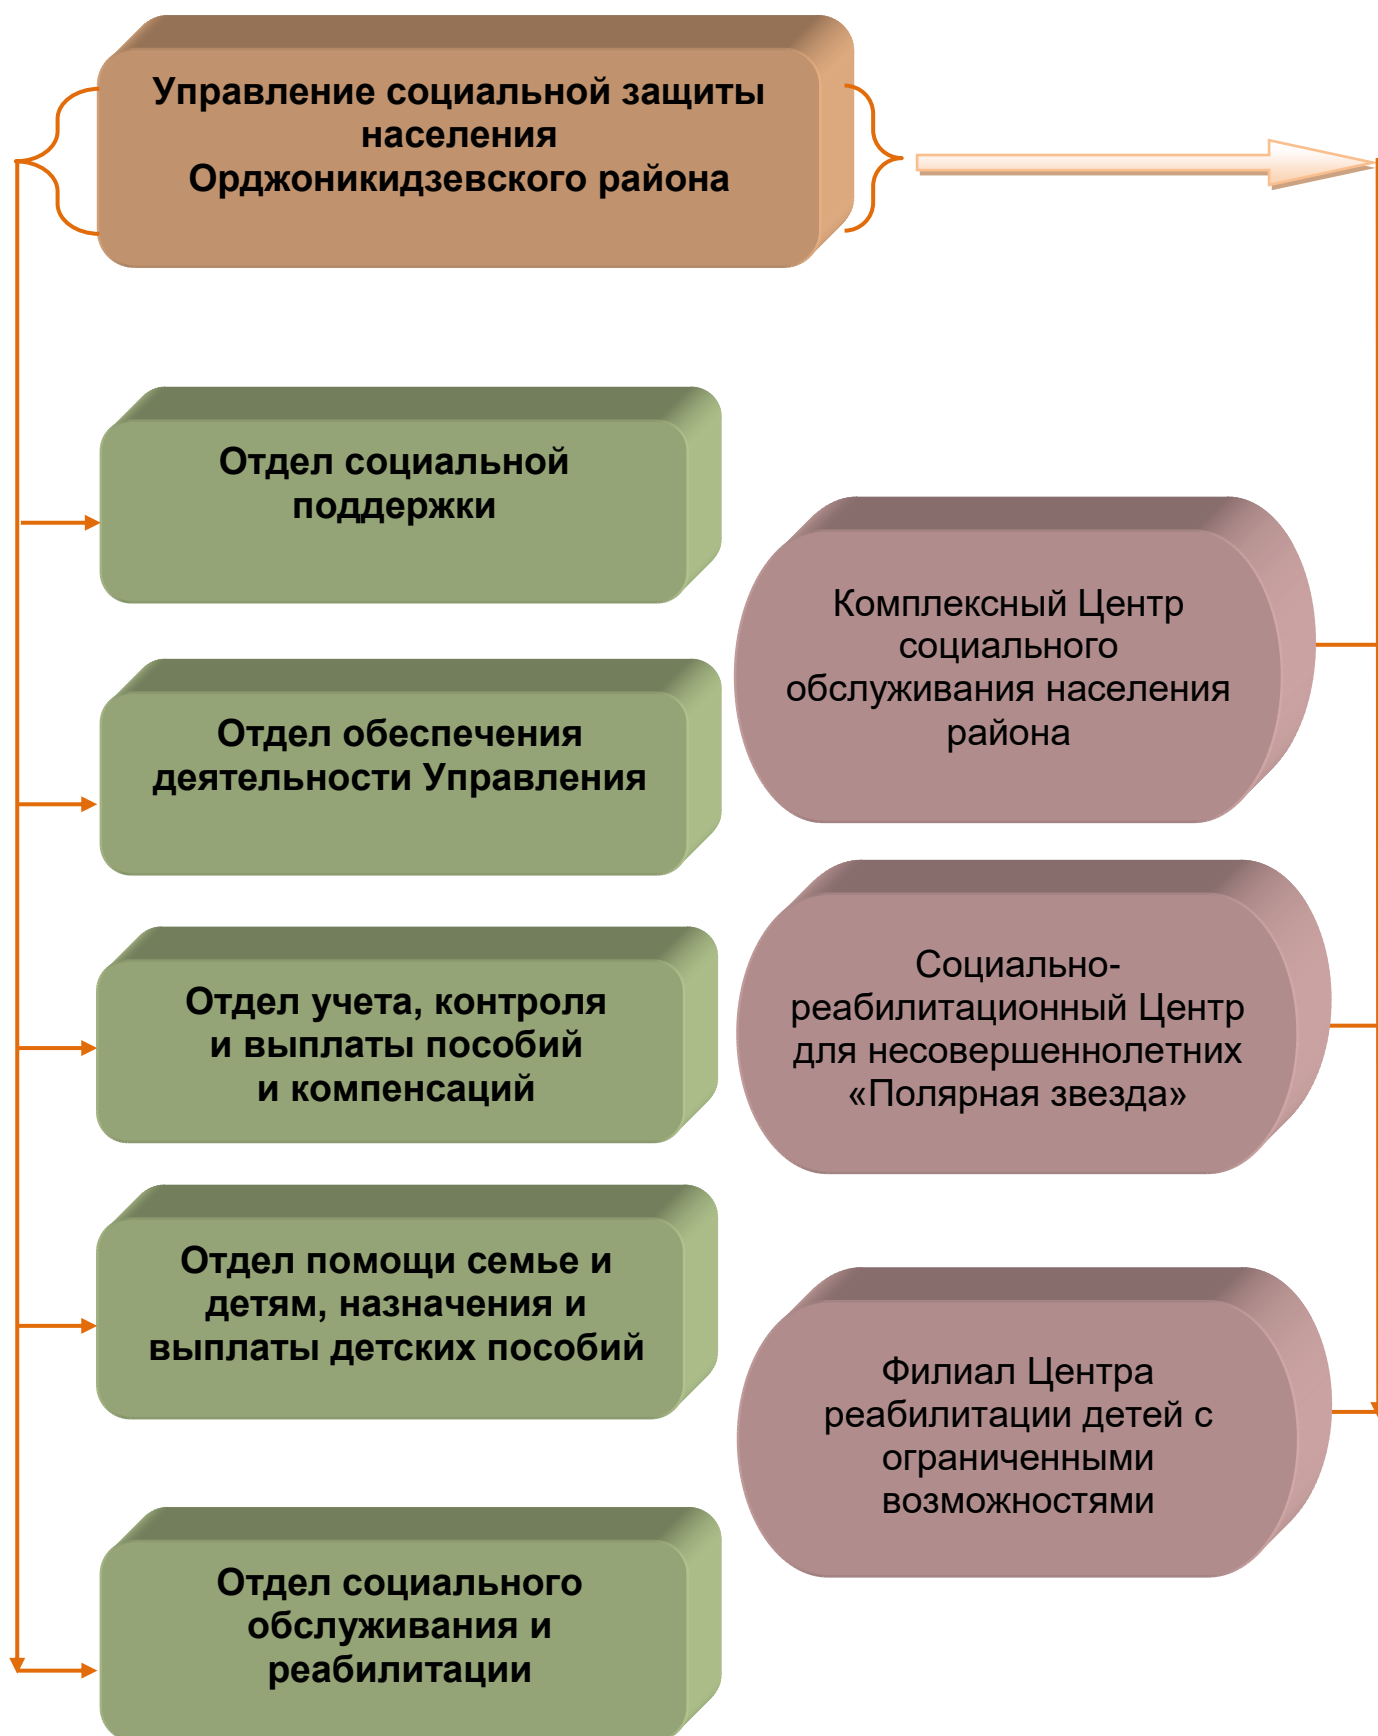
Управление социальной защиты населения Орджоникидзевского района

Отдел социальной поддержки

Отдел обеспечения деятельности Управления

Отдел учета, контроля и выплаты пособий и компенсаций

Отдел помощи семье и детям, назначения и выплаты детских пособий

Отдел социального обслуживания и реабилитации

Комплексный Центр социального обслуживания населения района

Социально-реабилитационный Центр для несовершеннолетних «Полярная звезда»

Филиал Центра реабилитации детей с ограниченными возможностями